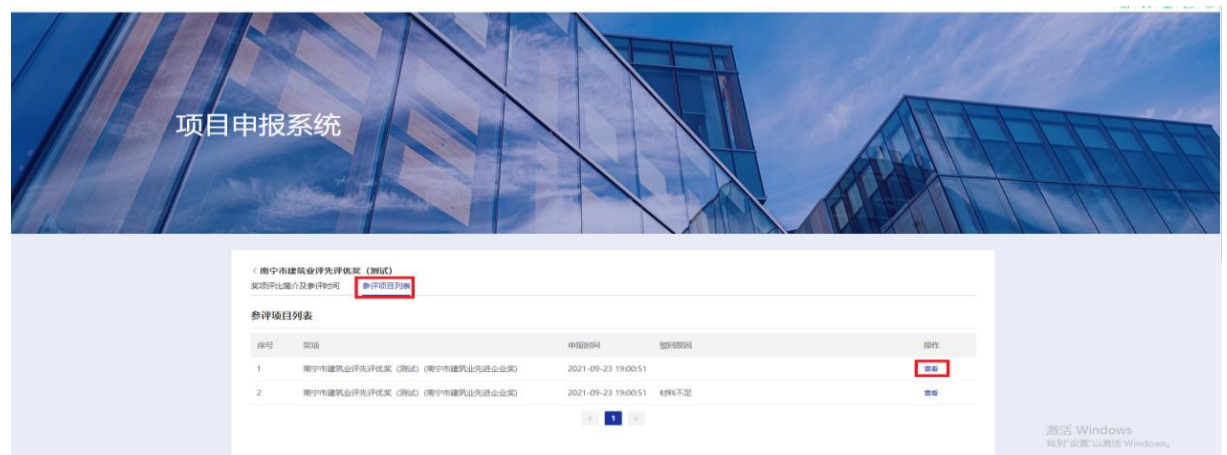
项目申报系统

〈 南宁市建筑业评先评优奖（测试）

奖项评比简介及参评时间　参评项目列表

参评项目列表

| 序号 | 奖项 | 申报时间 | 驳回原因 | 操作 |
|---|---|---|---|---|
| 1 | 南宁市建筑业评先评优奖（测试）(南宁市建筑业先进企业奖) | 2021-09-23 19:00:51 | | 查看 |
| 2 | 南宁市建筑业评先评优奖（测试）(南宁市建筑业先进企业奖) | 2021-09-23 19:00:51 | 材料不足 | 查看 |

‹ 1 ›

激活 Windows
转到"设置"以激活 Windows。